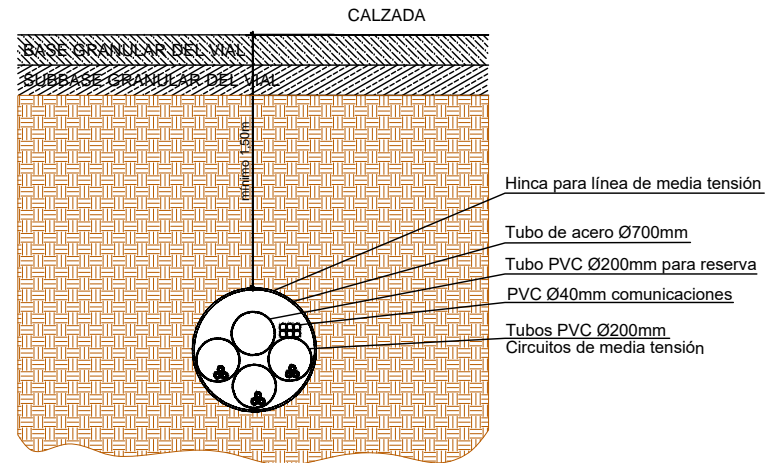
CALZADA

BASE GRANULAR DEL VIAL

SUBBASE GRANULAR DEL VIAL

mínimo 1.50m

Hinca para línea de media tensión

Tubo de acero Ø700mm

Tubo PVC Ø200mm para reserva

PVC Ø40mm comunicaciones

Tubos PVC Ø200mm
Circuitos de media tensión